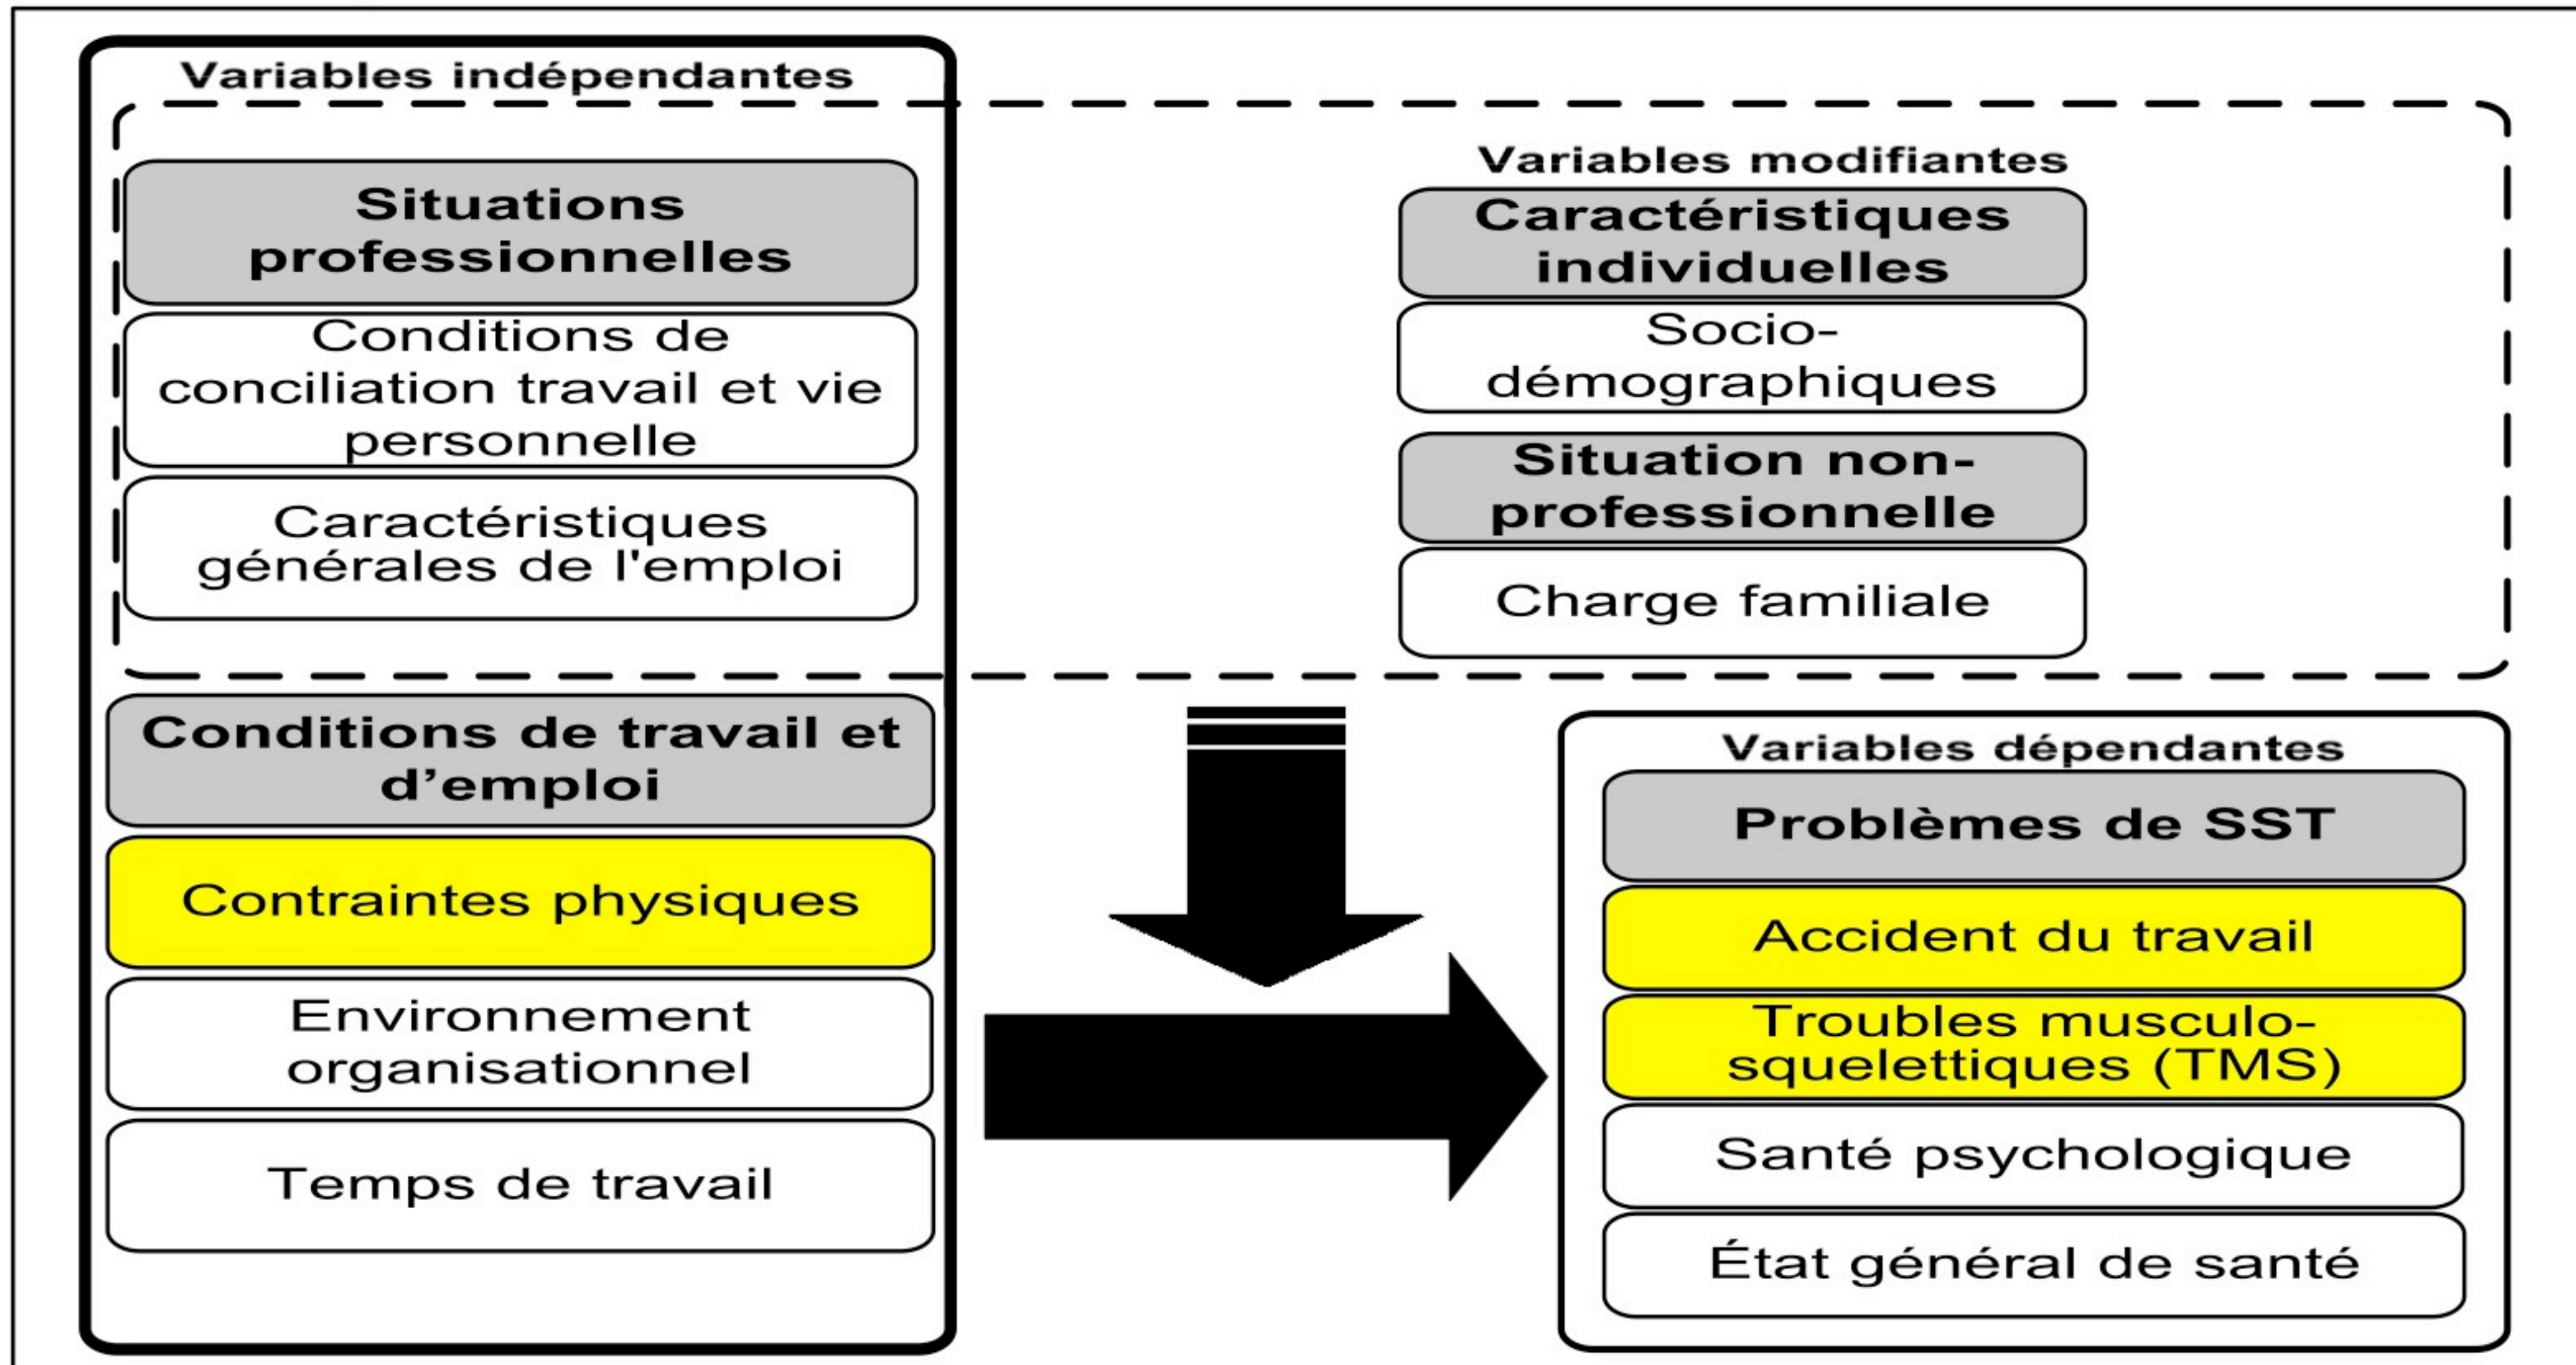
Variables indépendantes

Situations professionnelles

Conditions de conciliation travail et vie personnelle

Caractéristiques générales de l'emploi

Variables modifiantes

Caractéristiques individuelles

Socio-démographiques

Situation non-professionnelle

Charge familiale

Conditions de travail et d'emploi

Contraintes physiques

Environnement organisationnel

Temps de travail

Variables dépendantes

Problèmes de SST

Accident du travail

Troubles musculo-squelettiques (TMS)

Santé psychologique

État général de santé